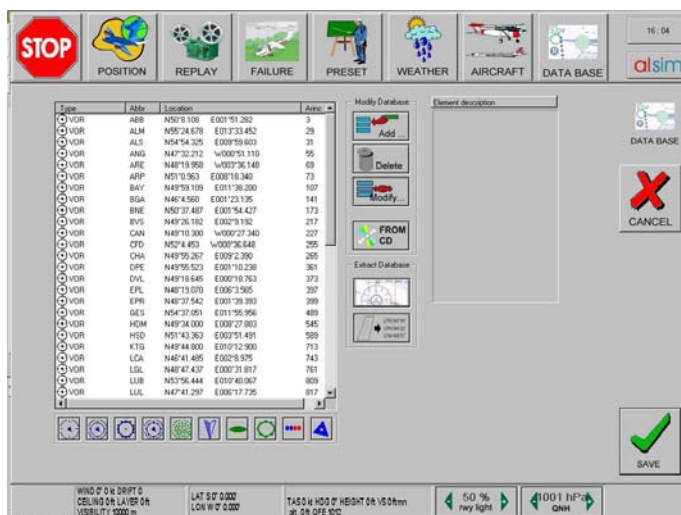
STOP

POSITION

REPLAY

FAILURE

PRESET

WEATHER

AIRCRAFT

DATA BASE

16 : 04

alsim

| Type | Abbr | Location | Airnc |
|---|---|---|---|
| VOR | ABB | N50°8.108 E001°51.282 | 3 |
| VOR | ALM | N55°24.678 E013°33.452 | 29 |
| VOR | ALS | N54°54.325 E009°59.603 | 31 |
| VOR | ANG | N47°32.212 W000°51.110 | 55 |
| VOR | ARE | N48°19.958 W003°36.148 | 69 |
| VOR | ARP | N51°0.963 E008°18.340 | 73 |
| VOR | BAY | N49°59.109 E011°38.200 | 107 |
| VOR | BGA | N46°4.560 E001°23.135 | 141 |
| VOR | BNE | N50°37.487 E001°54.427 | 173 |
| VOR | BVS | N49°26.182 E002°9.192 | 217 |
| VOR | CAN | N49°10.300 W000°27.340 | 227 |
| VOR | CFD | N52°4.453 W000°36.648 | 255 |
| VOR | CHA | N49°55.267 E009°2.390 | 265 |
| VOR | DPE | N49°55.523 E001°10.238 | 361 |
| VOR | DVL | N49°18.645 E000°18.763 | 373 |
| VOR | EPL | N48°19.070 E006°3.565 | 397 |
| VOR | EPR | N48°37.542 E001°39.393 | 399 |
| VOR | GES | N54°37.051 E011°55.956 | 489 |
| VOR | HDM | N49°34.000 E008°27.883 | 545 |
| VOR | HSD | N51°43.363 E003°51.491 | 589 |
| VOR | KTG | N49°44.800 E010°12.900 | 713 |
| VOR | LCA | N46°41.485 E002°8.975 | 743 |
| VOR | LGL | N48°47.437 E000°31.817 | 761 |
| VOR | LUB | N53°56.444 E010°40.067 | 809 |
| VOR | LUL | N47°41.297 E006°17.735 | 817 |

Modify Database

Add...

Delete

Modify...

FROM CD

Extract Database

Element description

DATA BASE

CANCEL

SAVE

WIND 0° 0 kt DRIFT 0
CEILING 0ft LAYER 0ft
VISIBILITY 10000 m

LAT S 0° 0.000'
LON W 0° 0.000'

TAS 0 kt HDG 0° HEIGHT 0ft VS 0ft/mn
alt. 0ft QFE 1012

50 %
rwy light

1001 hPa
QNH